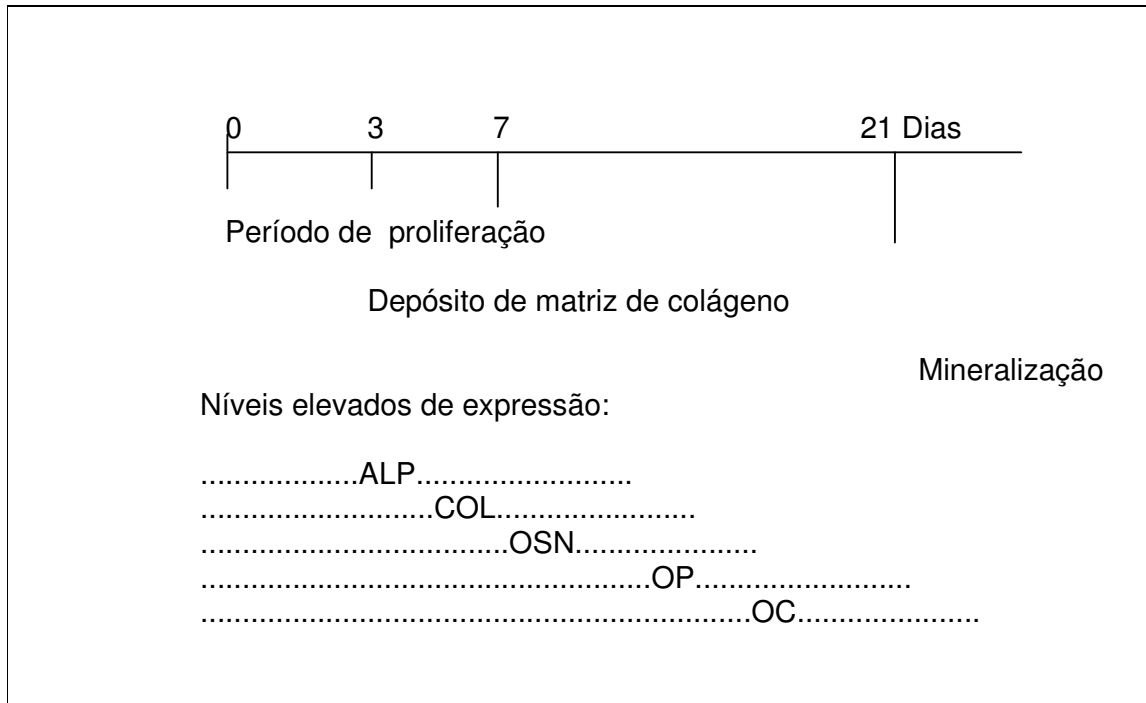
0 3 7 21 Dias

Período de proliferação

Depósito de matriz de colágeno

Mineralização

Níveis elevados de expressão:

..................ALP.........................
...........................COL.......................
...................................OSN....................
.....................................................OP.........................
...............................................................OC.....................